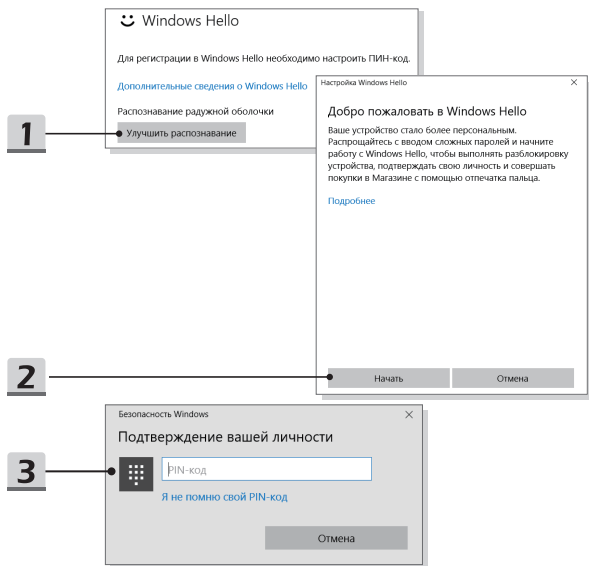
Windows Hello

Для регистрации в Windows Hello необходимо настроить ПИН-код.

Дополнительные сведения о Windows Hello

Распознавание радужной оболочки

1

Улучшить распознавание

Настройка Windows Hello

Добро пожаловать в Windows Hello

Ваше устройство стало более персональным. Распрощайтесь с вводом сложных паролей и начните работу с Windows Hello, чтобы выполнять разблокировку устройства, подтверждать свою личность и совершать покупки в Магазине с помощью отпечатка пальца.

Подробнее

2

Начать

Отмена

Безопасность Windows

Подтверждение вашей личности

3

PIN-код

Я не помню свой PIN-код

Отмена